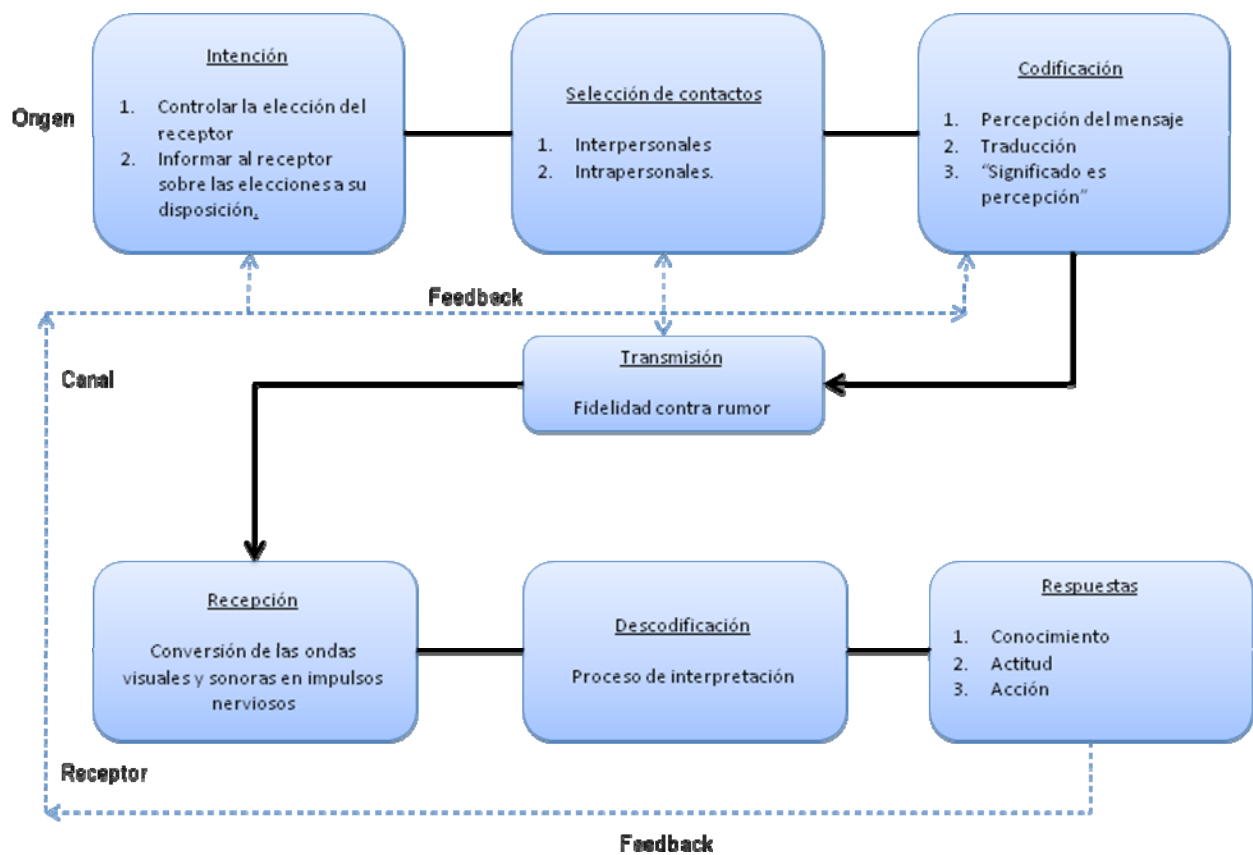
Origen

Intención

1. Controlar la elección del receptor
2. Informar al receptor sobre las elecciones a su disposición.

Selección de contactos

1. Interpersonales
2. Intrapersonales.

Codificación

1. Percepción del mensaje
2. Traducción
3. "Significado es percepción"

Feedback

Canal

Transmisión

Fidelidad contra rumor

Recepción

Conversión de las ondas visuales y sonoras en impulsos nerviosos

Descodificación

Proceso de interpretación

Respuestas

1. Conocimiento
2. Actitud
3. Acción

Receptor

Feedback